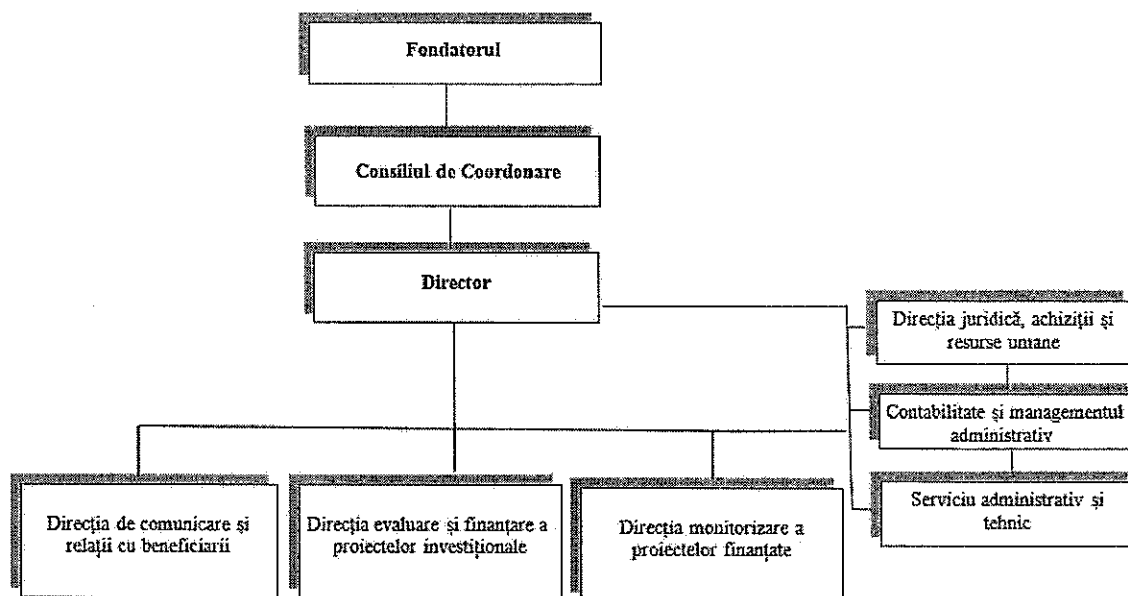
Fondatorul

Consiliul de Coordonare

Director

Direcția juridică, achiziții și resurse umane

Contabilitate și managementul administrativ

Serviciu administrativ și tehnic

Direcția de comunicare și relații cu beneficiarii

Direcția evaluare și finanțare a proiectelor investiționale

Direcția monitorizare a proiectelor finanțate